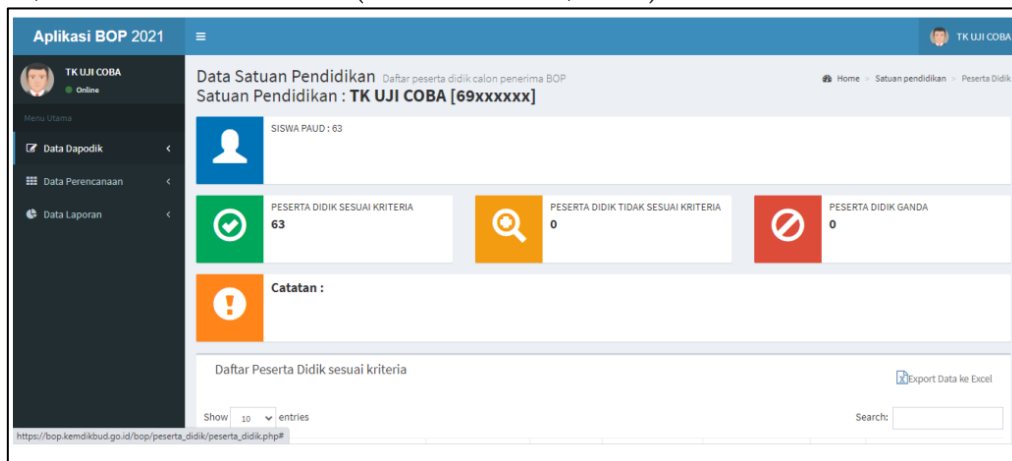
Aplikasi BOP 2021

TK UJI COBA

TK UJI COBA
Online

Menu Utama

Data Dapodik

Data Perencanaan

Data Laporan

Data Satuan Pendidikan Daftar peserta didik calon penerima BOP

Home > Satuan pendidikan > Peserta Didik

Satuan Pendidikan : **TK UJI COBA [69xxxxxx]**

SISWA PAUD : 63

PESERTA DIDIK SESUAI KRITERIA
63

PESERTA DIDIK TIDAK SESUAI KRITERIA
0

PESERTA DIDIK GANDA
0

Catatan :

Daftar Peserta Didik sesuai kriteria

Export Data ke Excel

Show 10 entries

Search:

https://bop.kemdikbud.go.id/bop/peserta_didik/peserta_didik.php#